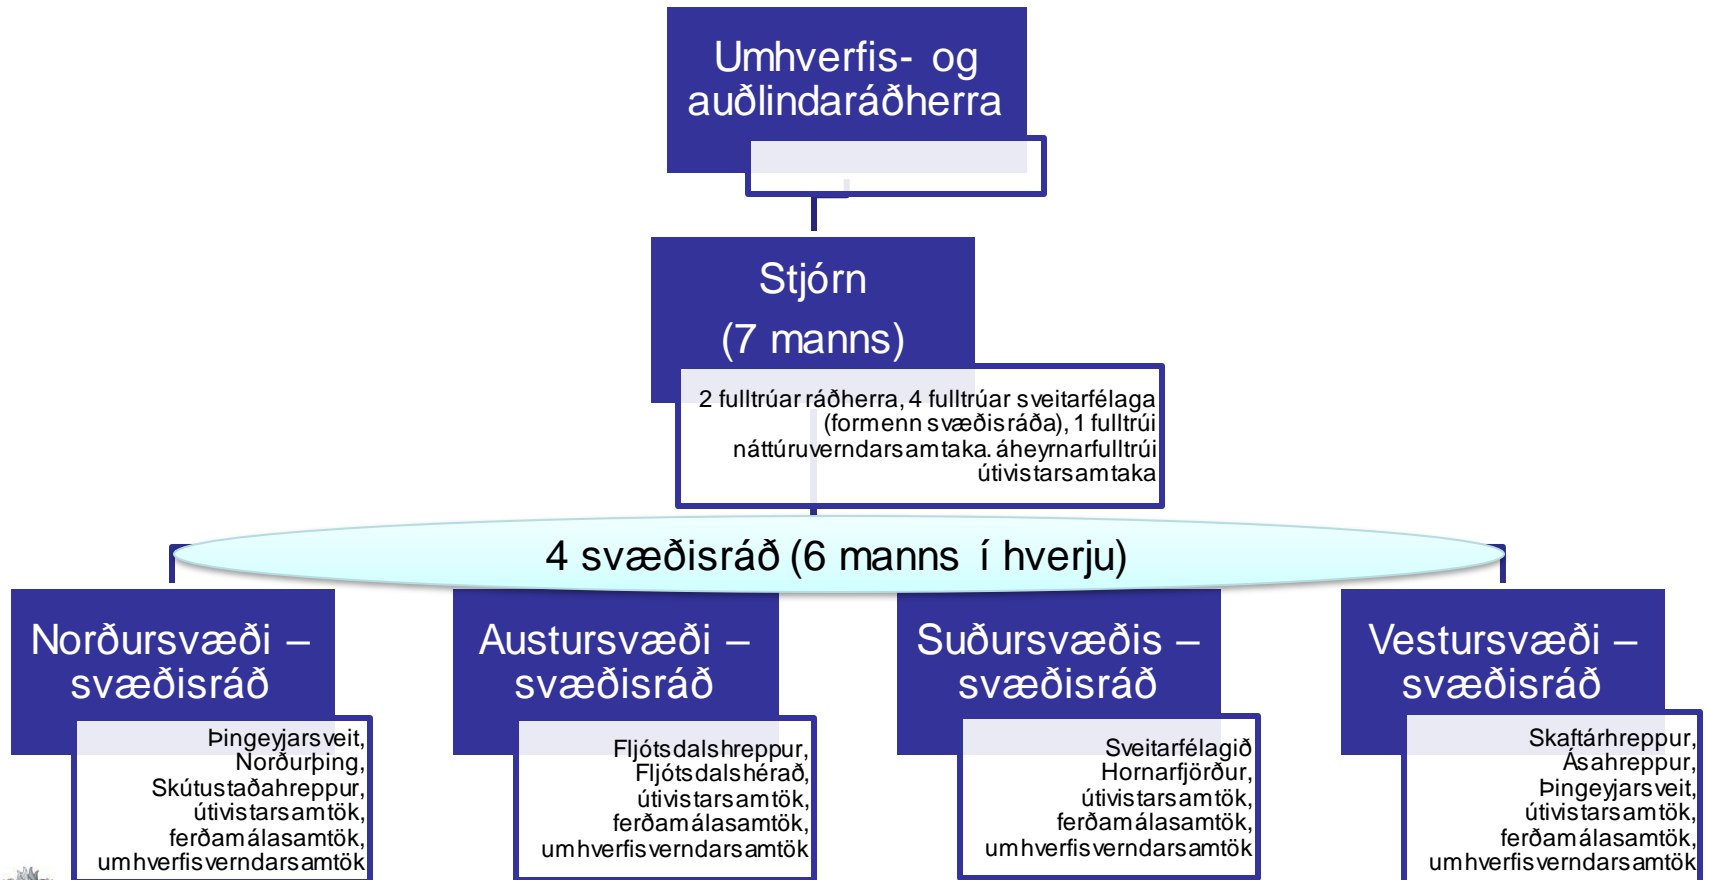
Umhverfis- og auðlindaráðherra

Stjórn
(7 manns)

2 fulltrúar ráðherra, 4 fulltrúar sveitarfélaga (formenn svæðisráða), 1 fulltrúi náttúruverndarsamtaka. áheyrnarfulltrúi útivistarsamtaka

4 svæðisráð (6 manns í hverju)

Norðursvæði – svæðisráð

Þingeyjarsveit, Norðurþing, Skútustaðahreppur, útivistarsamtök, ferðamálasamtök, umhverfisverndarsamtök

Austursvæði – svæðisráð

Fljótsdalshreppur, Fljótsdalshérað, útivistarsamtök, ferðamálasamtök, umhverfisverndarsamtök

Suðursvæðis – svæðisráð

Sveitarfélagið Hornarfjörður, útivistarsamtök, ferðamálasamtök, umhverfisverndarsamtök

Vestursvæði – svæðisráð

Skaftárhreppur, Ásahreppur, Þingeyjarsveit, útivistarsamtök, ferðamálasamtök, umhverfisverndarsamtök